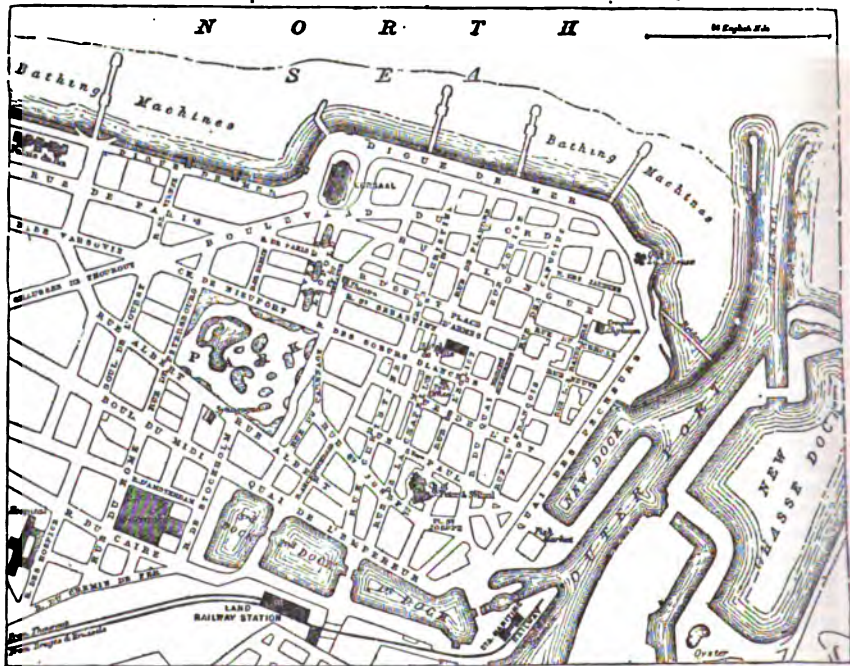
N O R T H

S E A

Bathing Machines

Bathing Machines

DIGUE DE MER

KURSAAL

BOULEVARD

RUE DE PARIS

RUE LONGUE

PLACE

PARC

BOUL DU MIDI

QUAI DE L'EMPEREUR

QUAI DES PECHEURS

NEW DOCK

NEW CHASSE DOCK

DOCK

LAND RAILWAY STATION

RUE DU CAIRE

CHEMIN DE FER

Fish Market

Oyster